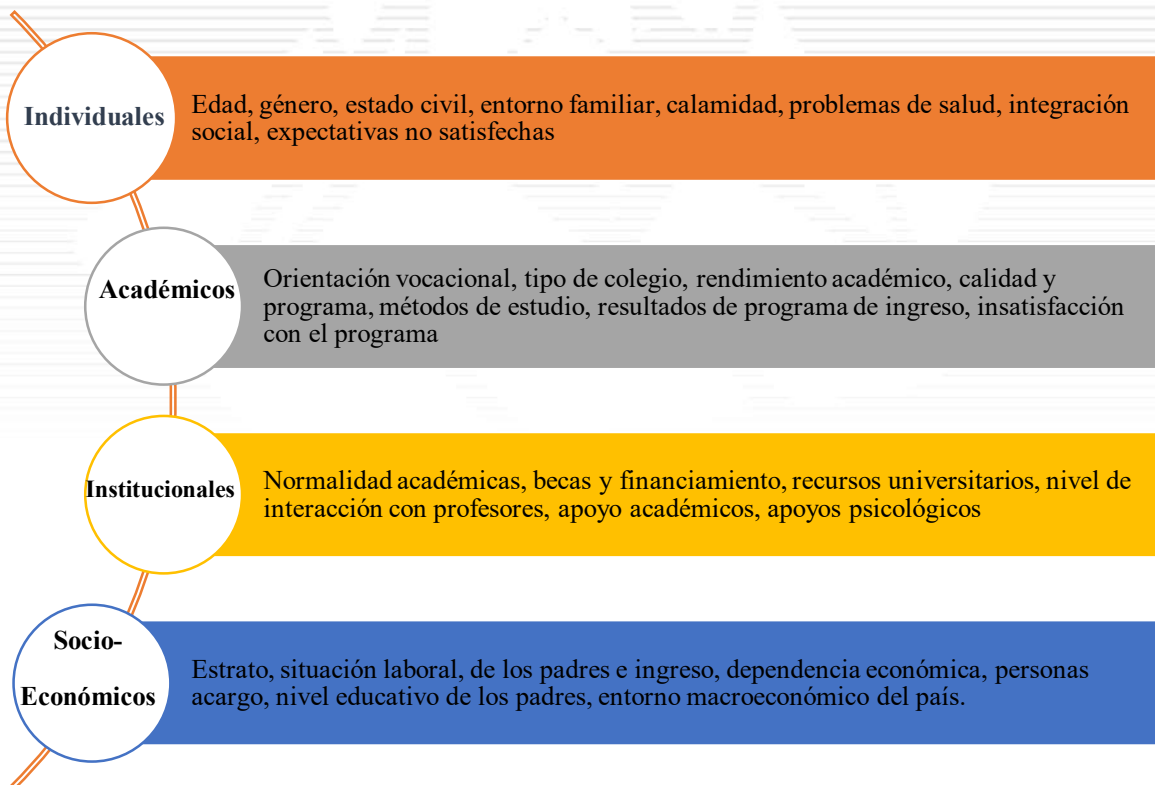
Individuales

Edad, género, estado civil, entorno familiar, calamidad, problemas de salud, integración social, expectativas no satisfechas

Académicos

Orientación vocacional, tipo de colegio, rendimiento académico, calidad y programa, métodos de estudio, resultados de programa de ingreso, insatisfacción con el programa

Institucionales

Normalidad académicas, becas y financiamiento, recursos universitarios, nivel de interacción con profesores, apoyo académicos, apoyos psicológicos

Socio-Económicos

Estrato, situación laboral, de los padres e ingreso, dependencia económica, personas acargo, nivel educativo de los padres, entorno macroeconómico del país.